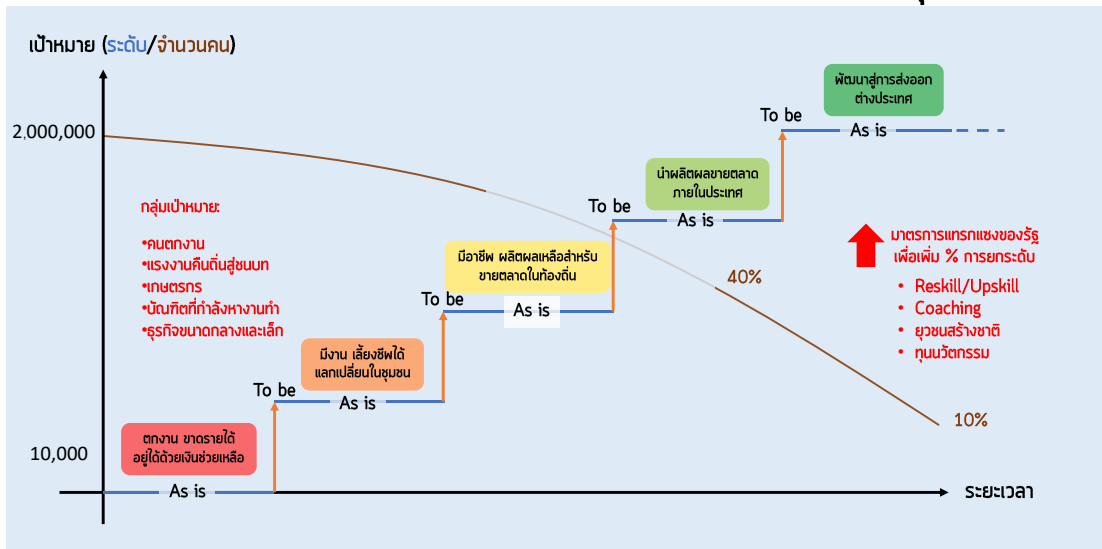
เป้าหมาย (ระดับ/จำนวนคน)

2,000,000

10,000

กลุ่มเป้าหมาย:

•คนตกงาน
•แรงงานคืนถิ่นสู่ชนบท
•เกษตรกร
•บัณฑิตที่กำลังหางานทำ
•ธุรกิจขนาดกลางและเล็ก

ตกงาน ขาดรายได้ อยู่ได้ด้วยเงินช่วยเหลือ

As is

To be

มีงาน เลี้ยงชีพได้ แลกเปลี่ยนในชุมชน

As is

To be

มีอาชีพ ผลิตผลเหลือสำหรับขายตลาดในท้องถิ่น

As is

To be

นำผลิตผลขายตลาดภายในประเทศ

As is

To be

พัฒนาสู่การส่งออกต่างประเทศ

As is

40%

10%

มาตรการแทรกแซงของรัฐ เพื่อเพิ่ม % การยกระดับ

• Reskill/Upskill
• Coaching
• ยุวชนสร้างชาติ
• ทุนนวัตกรรม

ระยะเวลา